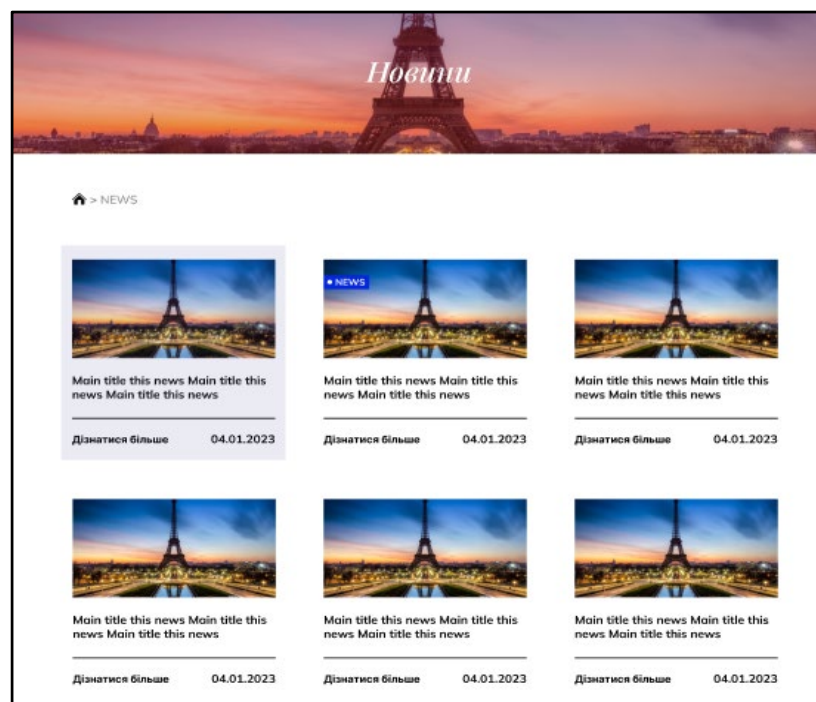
Новини

> NEWS

Main title this news Main title this news Main title this news

Дізнатися більше 04.01.2023

• NEWS

Main title this news Main title this news Main title this news

Дізнатися більше 04.01.2023

Main title this news Main title this news Main title this news

Дізнатися більше 04.01.2023

Main title this news Main title this news Main title this news

Дізнатися більше 04.01.2023

Main title this news Main title this news Main title this news

Дізнатися більше 04.01.2023

Main title this news Main title this news Main title this news

Дізнатися більше 04.01.2023